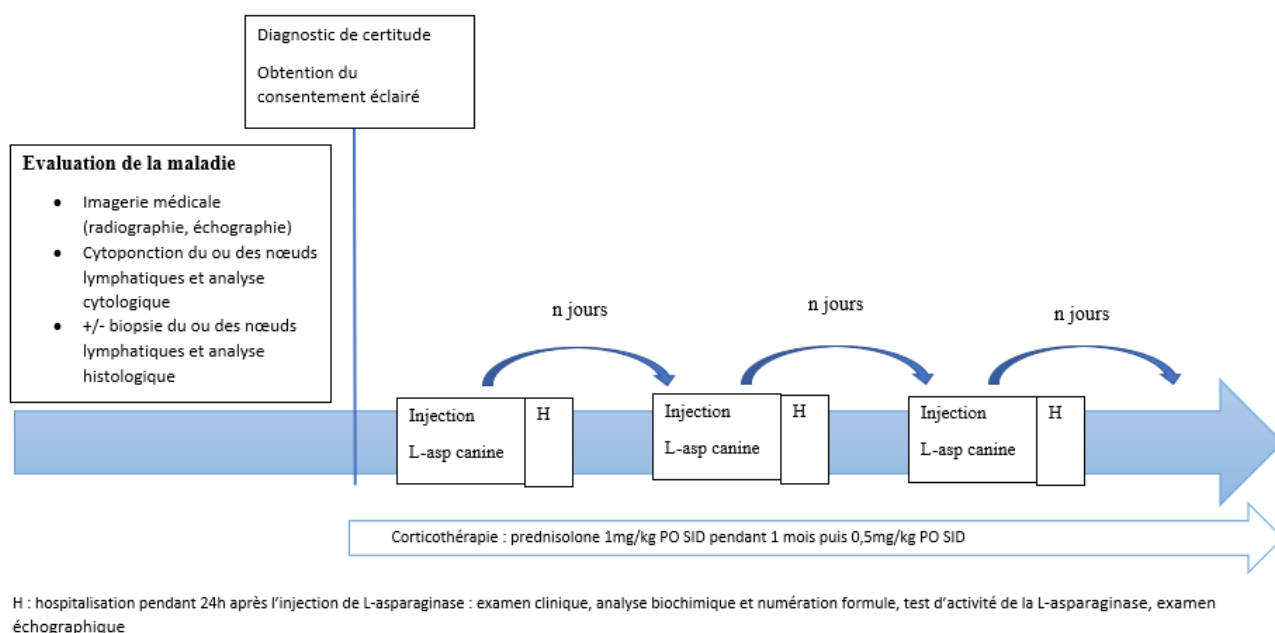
Diagnostic de certitude

Obtention du consentement éclairé

Evaluation de la maladie

- Imagerie médicale (radiographie, échographie)
- Cytoponction du ou des nœuds lymphatiques et analyse cytologique
- +/- biopsie du ou des nœuds lymphatiques et analyse histologique

n jours

n jours

n jours

Injection L-asp canine | H

Injection L-asp canine | H

Injection L-asp canine | H

Corticothérapie : prednisolone 1mg/kg PO SID pendant 1 mois puis 0,5mg/kg PO SID

H : hospitalisation pendant 24h après l'injection de L-asparaginase : examen clinique, analyse biochimique et numération formule, test d'activité de la L-asparaginase, examen échographique